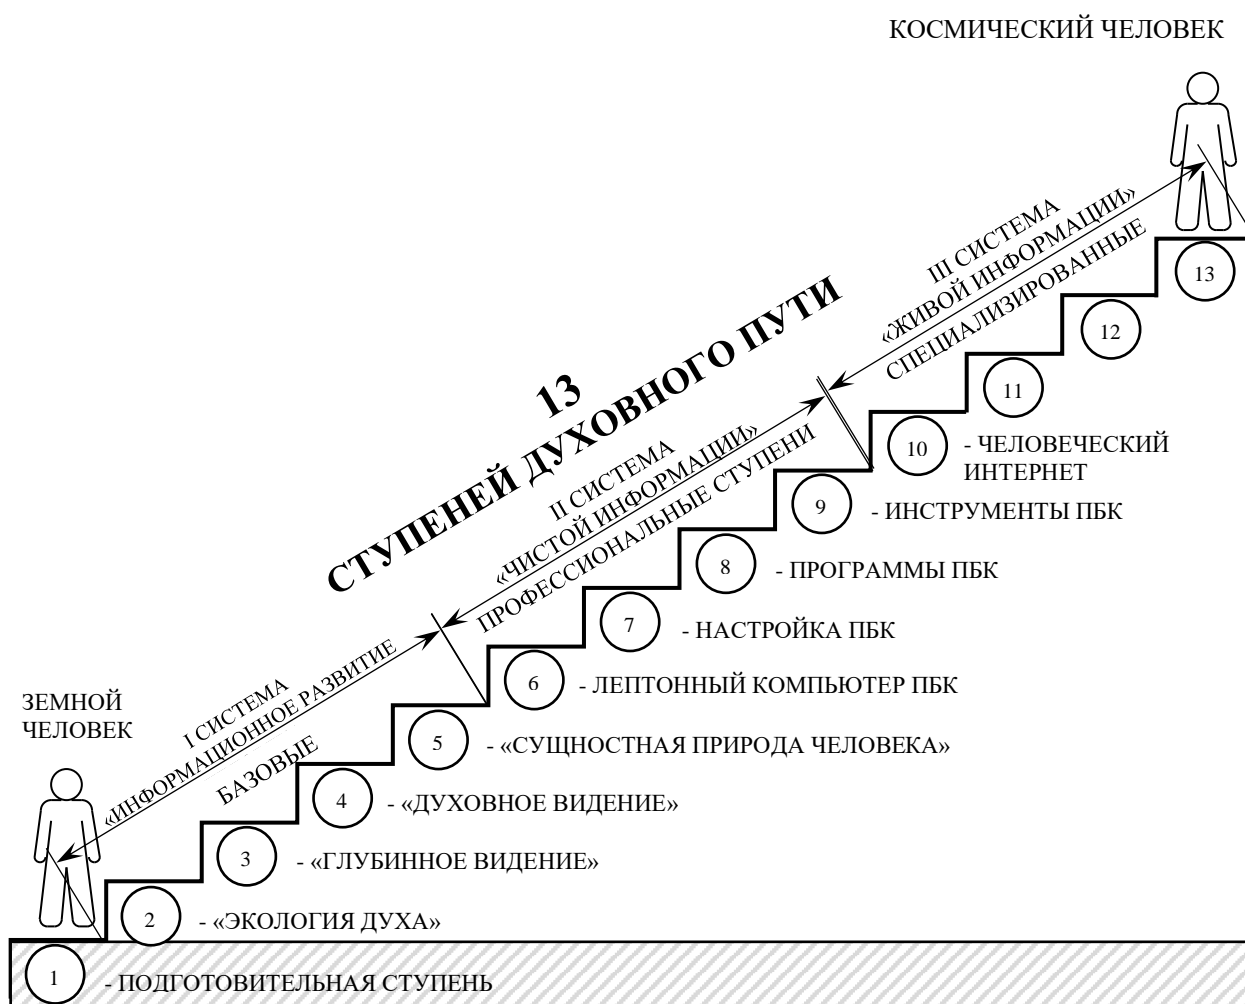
КОСМИЧЕСКИЙ ЧЕЛОВЕК

13
СТУПЕНЕЙ ДУХОВНОГО ПУТИ

III СИСТЕМА
«ЖИВОЙ ИНФОРМАЦИИ»
СПЕЦИАЛИЗИРОВАННЫЕ

II СИСТЕМА
«ЧИСТОЙ ИНФОРМАЦИИ»
ПРОФЕССИОНАЛЬНЫЕ СТУПЕНИ

I СИСТЕМА
«ИНФОРМАЦИОННОЕ РАЗВИТИЕ
БАЗОВЫЕ

ЗЕМНОЙ
ЧЕЛОВЕК

13
12
11
10 - ЧЕЛОВЕЧЕСКИЙ ИНТЕРНЕТ
9 - ИНСТРУМЕНТЫ ПБК
8 - ПРОГРАММЫ ПБК
7 - НАСТРОЙКА ПБК
6 - ЛЕПТОННЫЙ КОМПЬЮТЕР ПБК
5 - «СУЩНОСТНАЯ ПРИРОДА ЧЕЛОВЕКА»
4 - «ДУХОВНОЕ ВИДЕНИЕ»
3 - «ГЛУБИННОЕ ВИДЕНИЕ»
2 - «ЭКОЛОГИЯ ДУХА»
1 - ПОДГОТОВИТЕЛЬНАЯ СТУПЕНЬ